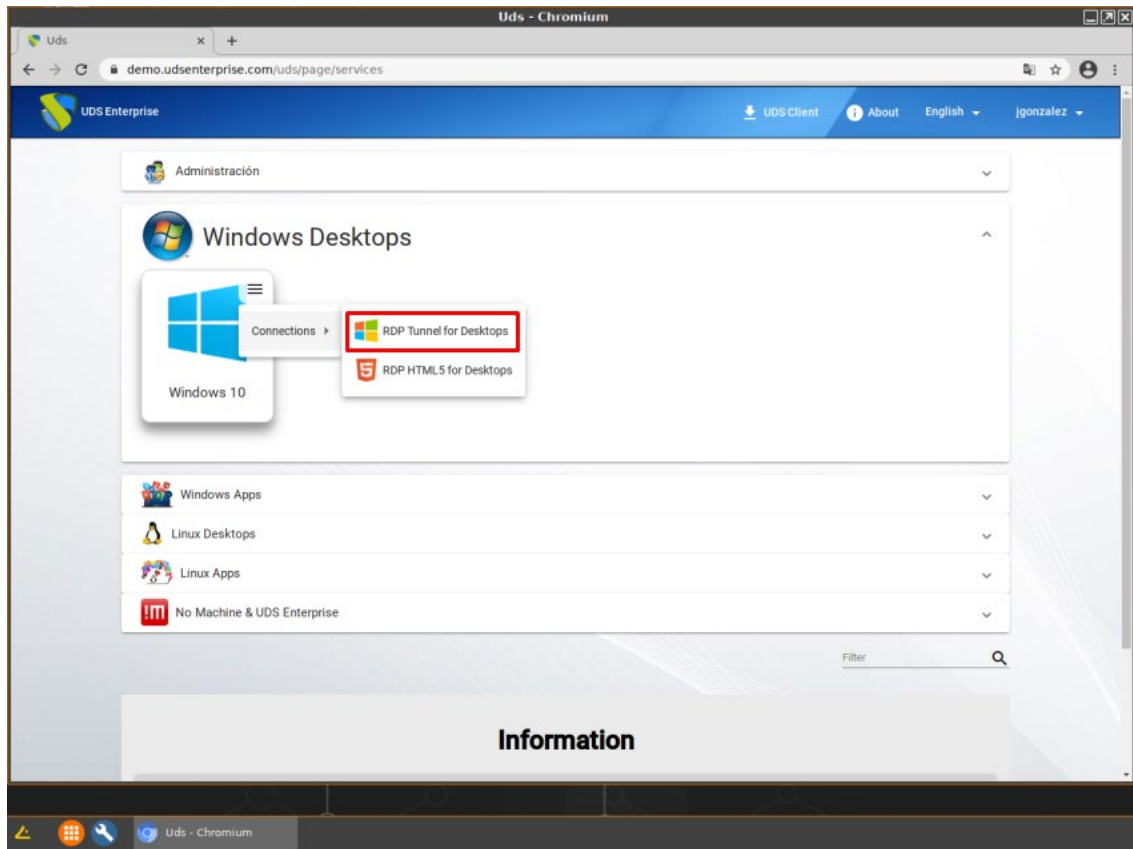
Uds - Chromium

Uds

demo.udsenterprise.com/uds/page/services

UDS Enterprise

UDS Client

About

English

jgonzalez

Administración

Windows Desktops

Connections

RDP Tunnel for Desktops

RDP HTML5 for Desktops

Windows 10

Windows Apps

Linux Desktops

Linux Apps

No Machine & UDS Enterprise

Filter

Information

Uds - Chromium